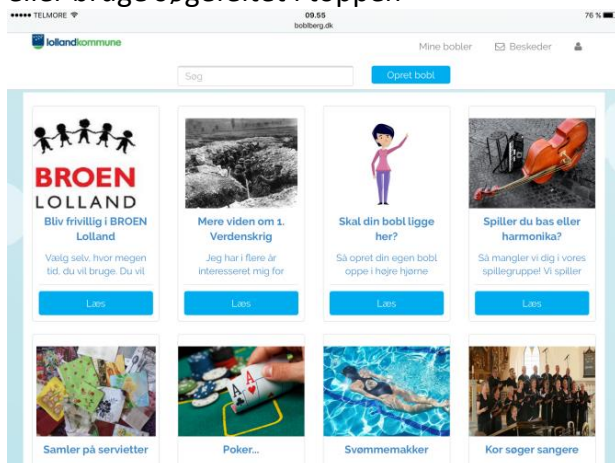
eller bruge søgefeltet i toppen

••••• TELMORE 09.55 76 %
boblberg.dk

lollandkommune

Mine bobler Beskeder

Søg

Opret bobl

BROEN LOLLAND

Bliv frivillig i BROEN Lolland

Vælg selv, hvor megen tid, du vil bruge. Du vil

Læs

Mere viden om 1. Verdenskrig

Jeg har i flere år interesseret mig for

Læs

Skal din bobl ligge her?

Så opret din egen bobl oppe i højre hjørne

Læs

Spiller du bas eller harmonika?

Så mangler vi dig i vores spillegruppe! Vi spiller

Læs

Samler på servietter

Poker...

Svømmemakker

Kor søger sangere